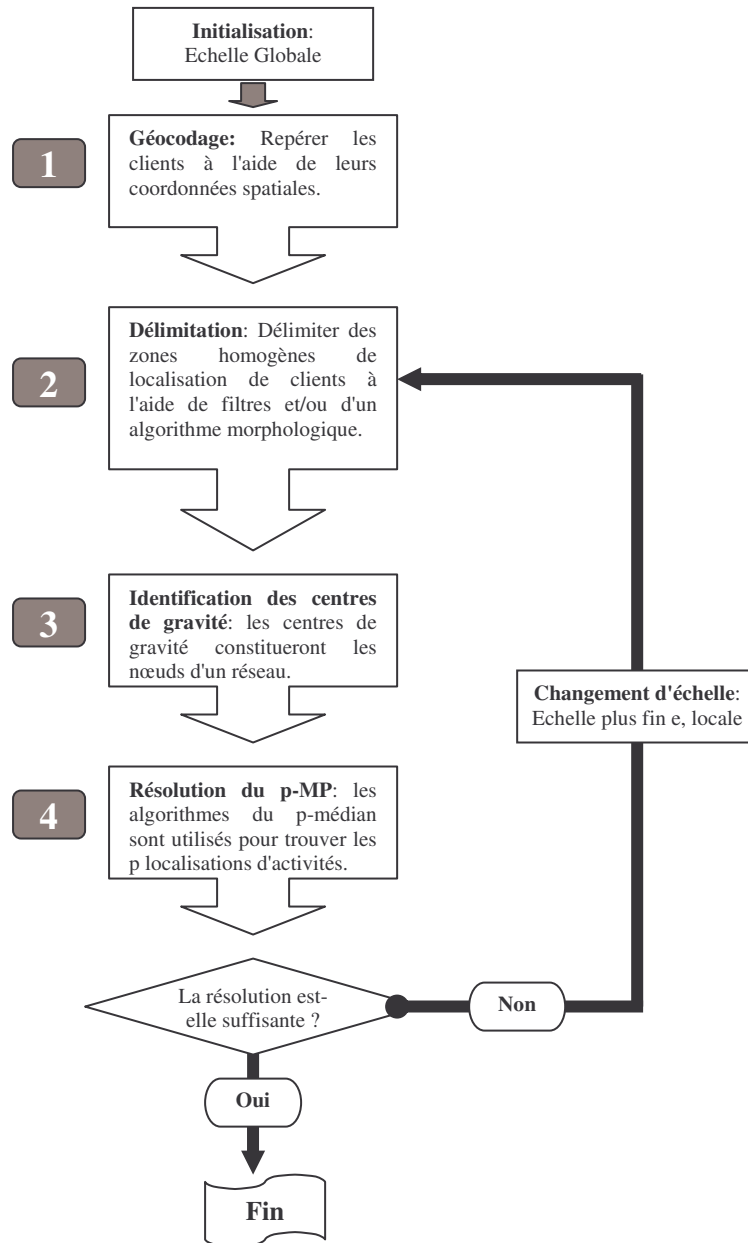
**Initialisation**:
Echelle Globale

1

**Géocodage:** Repérer les clients à l'aide de leurs coordonnées spatiales.

2

**Délimitation**: Délimiter des zones homogènes de localisation de clients à l'aide de filtres et/ou d'un algorithme morphologique.

3

**Identification des centres de gravité**: les centres de gravité constitueront les nœuds d'un réseau.

**Changement d'échelle**:
Echelle plus fin e, locale

4

**Résolution du p-MP**: les algorithmes du p-médian sont utilisés pour trouver les p localisations d'activités.

La résolution est-elle suffisante ?

**Non**

**Oui**

**Fin**